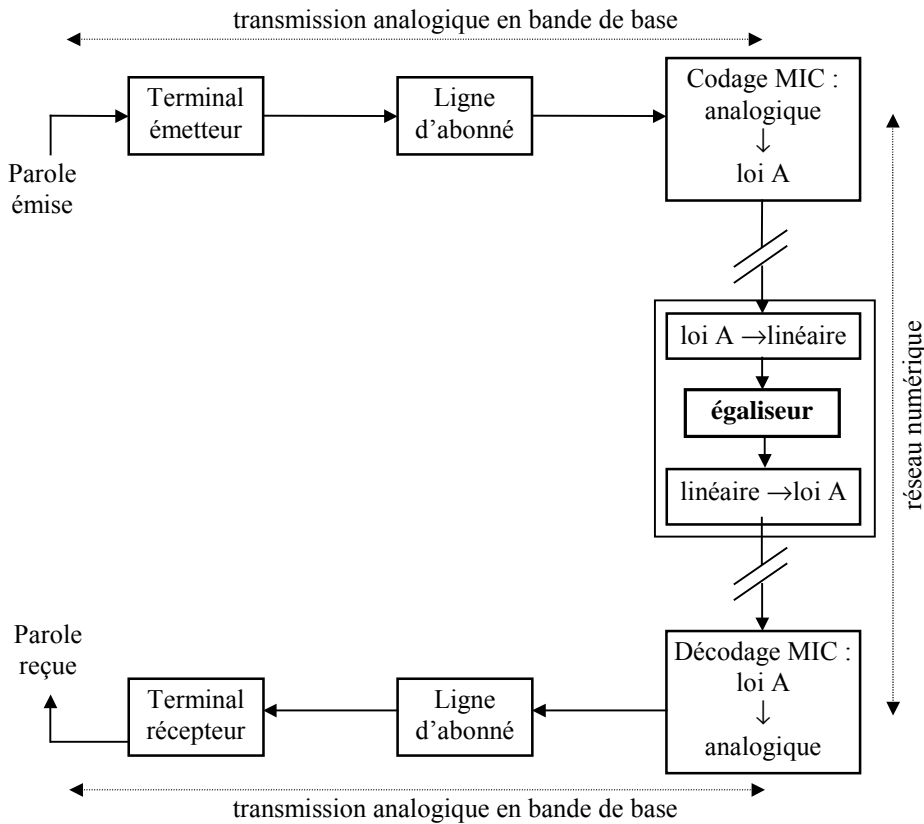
transmission analogique en bande de base

Parole émise

Terminal émetteur

Ligne d'abonné

Codage MIC : analogique ↓ loi A

réseau numérique

loi A →linéaire

**égaliseur**

linéaire →loi A

Parole reçue

Terminal récepteur

Ligne d'abonné

Décodage MIC : loi A ↓ analogique

transmission analogique en bande de base